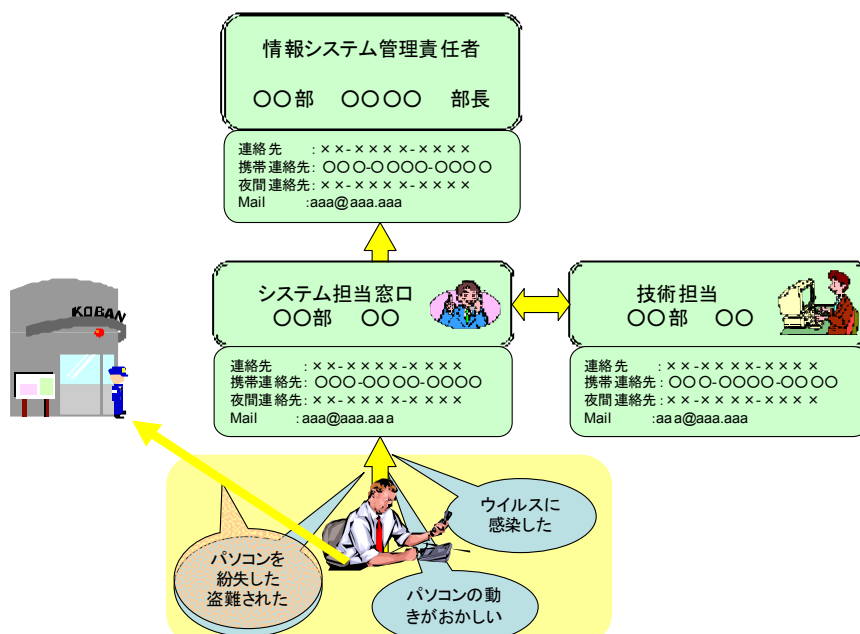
情報システム管理責任者

○○部　○○○○　部長

連絡先　:××-××××-××××
携帯連絡先:○○○-○○○○-○○○○
夜間連絡先:××-××××-××××
Mail　:aaa@aaa.aaa

KOBAN

システム担当窓口
○○部　○○

連絡先　:××-××××-××××
携帯連絡先:○○○-○○○○-○○○○
夜間連絡先:××-××××-××××
Mail　:aaa@aaa.aaa

技術担当
○○部　○○

連絡先　:××-××××-××××
携帯連絡先:○○○-○○○○-○○○○
夜間連絡先:××-××××-××××
Mail　:aaa@aaa.aaa

ウイルスに感染した

パソコンを紛失した盗難された

パソコンの動きがおかしい